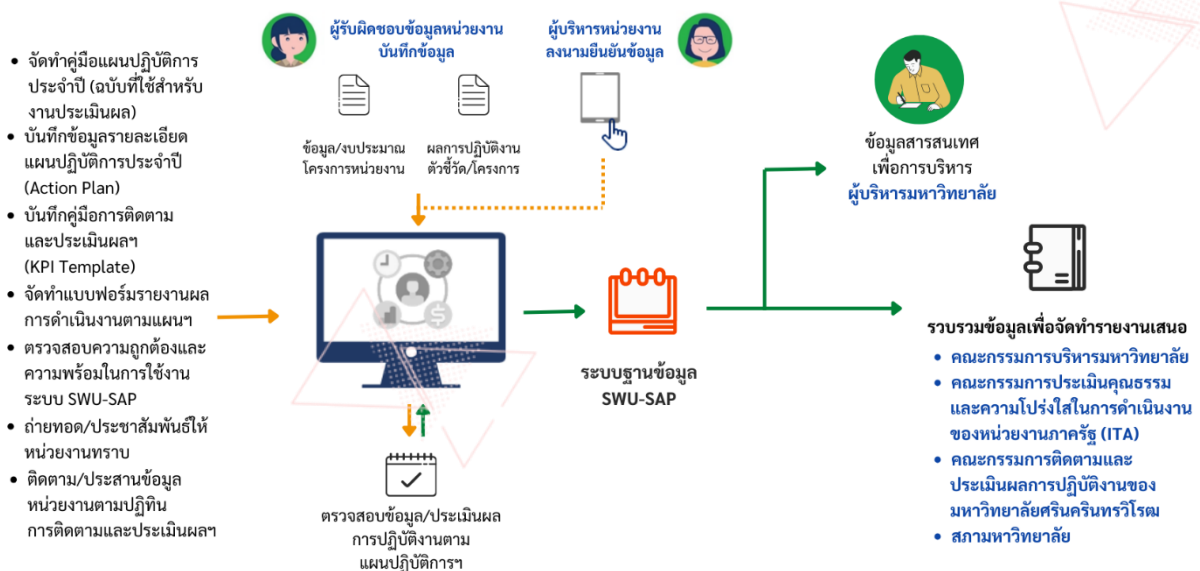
- จัดทำคู่มือแผนปฏิบัติการประจำปี (ฉบับที่ใช้สำหรับงานประเมินผล)
- บันทึกข้อมูลรายละเอียดแผนปฏิบัติการประจำปี (Action Plan)
- บันทึกคู่มือการติดตามและประเมินผลฯ (KPI Template)
- จัดทำแบบฟอร์มรายงานผลการดำเนินงานตามแผนฯ
- ตรวจสอบความถูกต้องและความพร้อมในการใช้งานระบบ SWU-SAP
- ถ่ายทอด/ประชาสัมพันธ์ให้หน่วยงานทราบ
- ติดตาม/ประสานข้อมูลหน่วยงานตามปฏิทินการติดตามและประเมินผลฯ

ผู้รับผิดชอบข้อมูลหน่วยงาน บันทึกข้อมูล

ผู้บริหารหน่วยงาน ลงนามยืนยันข้อมูล

ข้อมูล/งบประมาณ โครงการหน่วยงาน

ผลการปฏิบัติงาน ตัวชี้วัด/โครงการ

ตรวจสอบข้อมูล/ประเมินผลการปฏิบัติงานตามแผนปฏิบัติการฯ

ระบบฐานข้อมูล SWU-SAP

ข้อมูลสารสนเทศ เพื่อการบริหาร ผู้บริหารมหาวิทยาลัย

รวบรวมข้อมูลเพื่อจัดทำรายงานเสนอ
- คณะกรรมการบริหารมหาวิทยาลัย
- คณะกรรมการประเมินคุณธรรมและความโปร่งใสในการดำเนินงานของหน่วยงานภาครัฐ (ITA)
- คณะกรรมการติดตามและประเมินผลการปฏิบัติงานของมหาวิทยาลัยศรีนครินทรวิโรฒ
- สภามหาวิทยาลัย